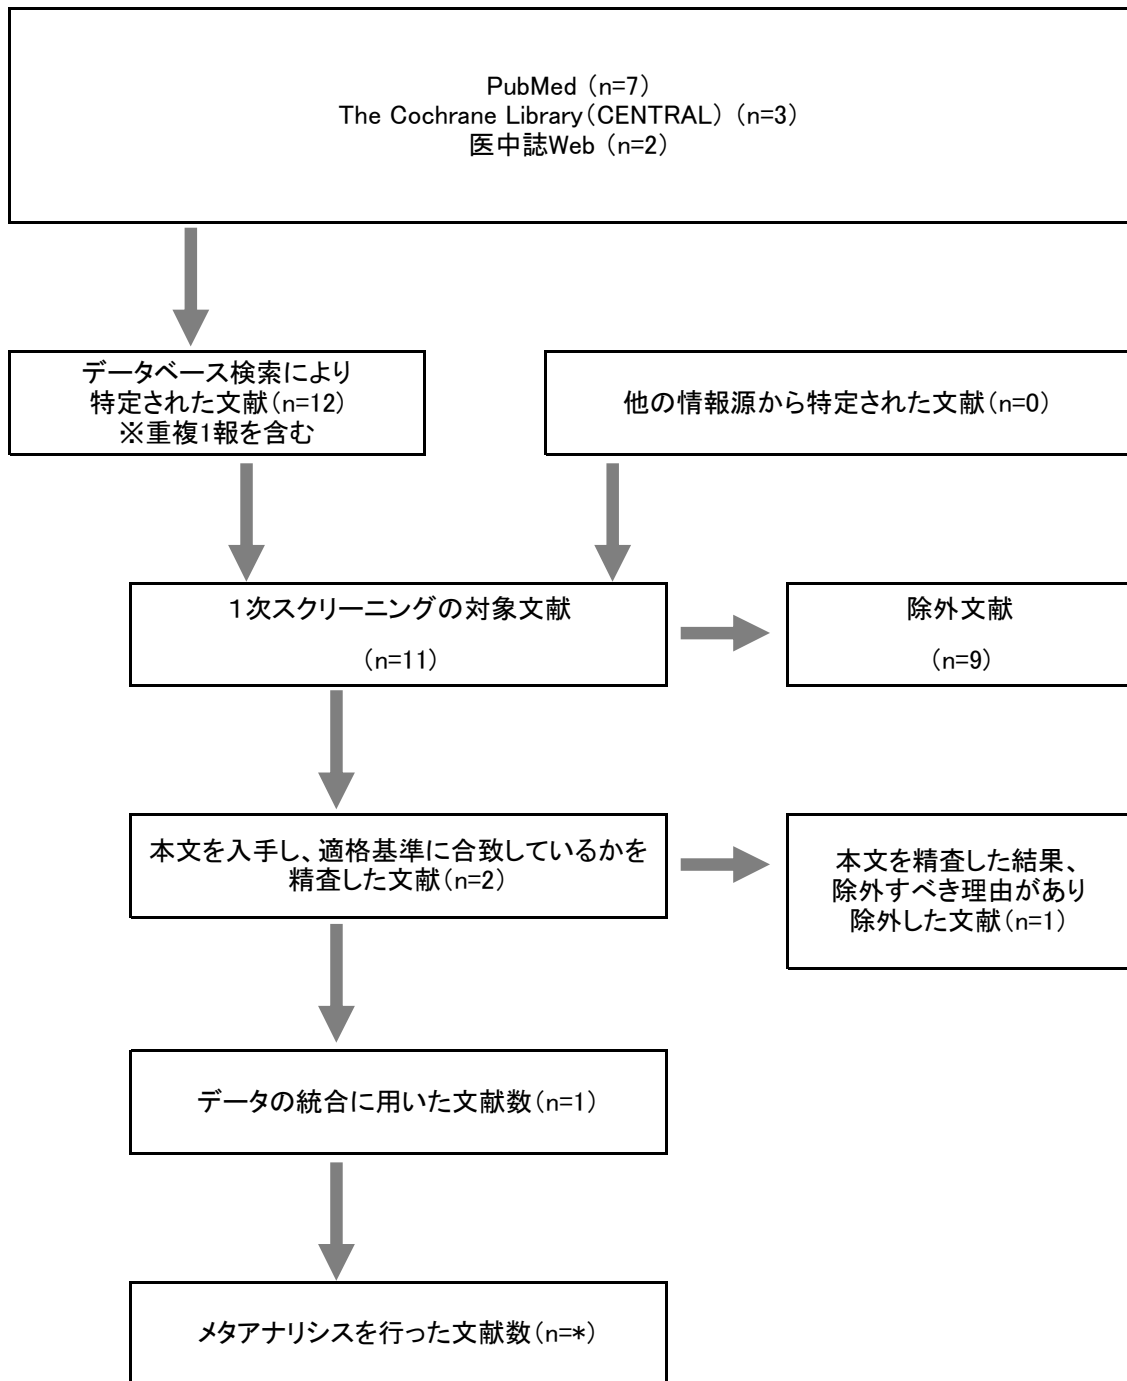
PubMed（n=7）
The Cochrane Library（CENTRAL）（n=3）
医中誌Web（n=2）

データベース検索により
特定された文献（n=12）
※重複1報を含む

他の情報源から特定された文献（n=0）

1次スクリーニングの対象文献

（n=11）

除外文献

（n=9）

本文を入手し、適格基準に合致しているかを
精査した文献（n=2）

本文を精査した結果、
除外すべき理由があり
除外した文献（n=1）

データの統合に用いた文献数（n=1）

メタアナリシスを行った文献数（n=*）